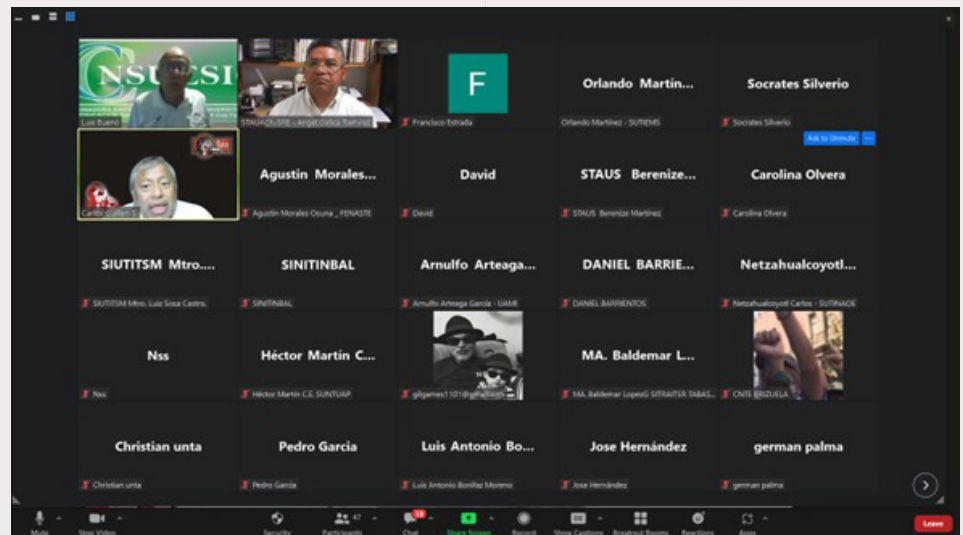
CNSUESI

Luis Bueno

STAUACh/STE - Angel Deloza Ramirez

F

Francisco Estrada

Orlando Martin...

Orlando Martinez - SUTIEMS

Socrates Silverio

Socrates Silverio

Ask to Unmute

Carlos Guillen

Agustin Morales...

Agustin Morales Osuna _FENASTE

David

David

STAUS Berenize...

STAUS Berenize Martinez

Carolina Olvera

Carolina Olvera

SIUTITSM Mtro....

SIUTITSM Mtro. Luis Sosa Castro.

SINITINBAL

SINITINBAL

Arnulfo Arteaga...

Arnulfo Arteaga Garcia - UAMI

DANIEL BARRIE...

DANIEL BARRIENTOS

Netzahualcoyotl...

Netzahualcoyotl Carlos - SUTINAOE

Nss

Nss

Héctor Martin C...

Héctor Martin C.E. SUNTUAP

gilgarnes1101@gmail.com

MA. Baldemar L...

MA. Baldemar LopezG SITRAITSR TABAS...

CNTE BRIZUELA

Christian unta

Christian unta

Pedro Garcia

Pedro Garcia

Luis Antonio Bo...

Luis Antonio Bonifaz Moreno

Jose Hernández

Jose Hernández

german palma

german palma

Mute

Stop Video

Security

47

Participants

19

Chat

Share Screen

Record

Show Captions

Breakout Rooms

Reactions

Apps

Leave